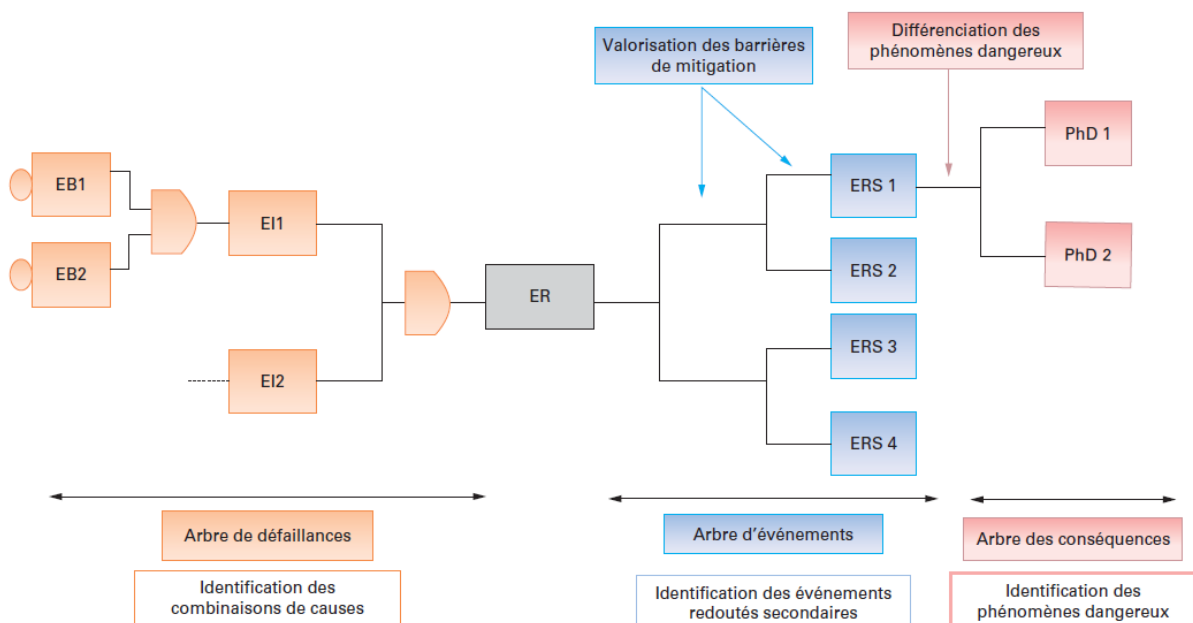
Valorisation des barrières de mitigation

Différenciation des phénomènes dangereux

EB1

EB2

EI1

EI2

ER

ERS 1

ERS 2

ERS 3

ERS 4

PhD 1

PhD 2

Arbre de défaillances

Identification des combinaisons de causes

Arbre d'événements

Identification des événements redoutés secondaires

Arbre des conséquences

Identification des phénomènes dangereux